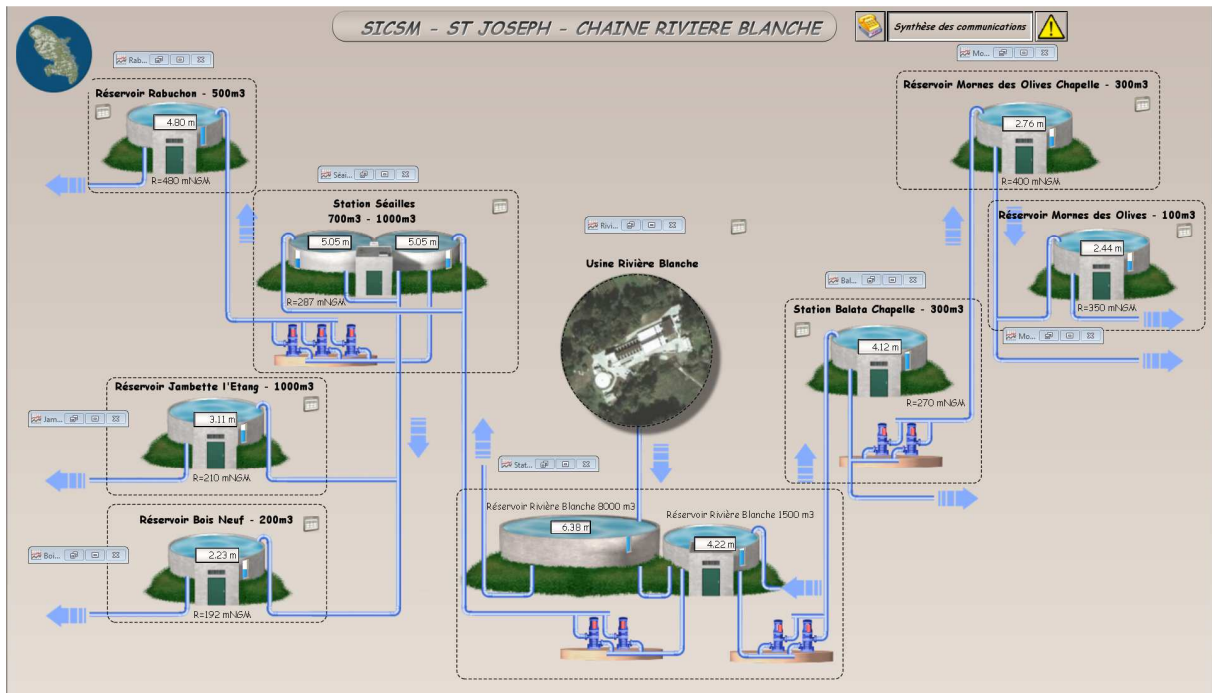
SICSM - ST JOSEPH - CHAINE RIVIERE BLANCHE

Synthèse des communications

Rab...

Réservoir Rabuchon - 500m3

4.80 m

R=480 mNGM

Séai...

Station Séailles
700m3 - 1000m3

5.05 m

5.05 m

R=287 mNGM

Rivi...

Usine Rivière Blanche

Mo...

Réservoir Mornes des Olives Chapelle - 300m3

2.76 m

R=400 mNGM

Réservoir Mornes des Olives - 100m3

2.44 m

R=350 mNGM

Mo...

Bal...

Station Balata Chapelle - 300m3

4.12 m

R=270 mNGM

Réservoir Jambette l'Etang - 1000m3

Jam...

3.11 m

R=210 mNGM

Réservoir Bois Neuf - 200m3

Boi...

2.23 m

R=192 mNGM

Stat...

Réservoir Rivière Blanche 8000 m3

6.38 m

Réservoir Rivière Blanche 1500 m3

4.22 m